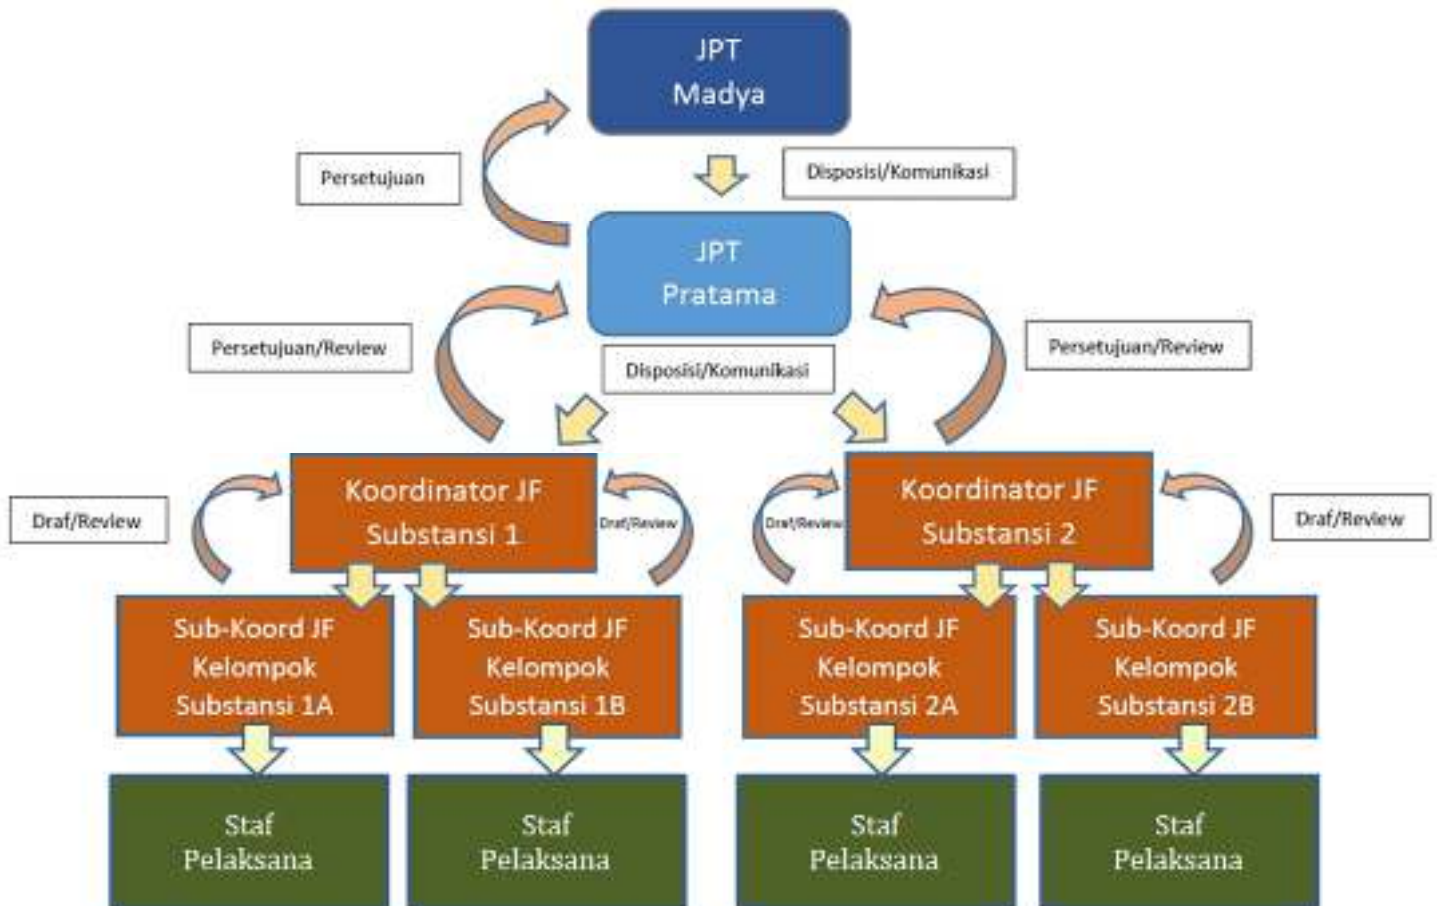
JPT
Madya

Persetujuan

Disposisi/Komunikasi

JPT
Pratama

Persetujuan/Review

Disposisi/Komunikasi

Persetujuan/Review

Draf/Review

Koordinator JF
Substansi 1

Draf/Review

Draf/Review

Koordinator JF
Substansi 2

Draf/Review

Sub-Koord JF
Kelompok
Substansi 1A

Sub-Koord JF
Kelompok
Substansi 1B

Sub-Koord JF
Kelompok
Substansi 2A

Sub-Koord JF
Kelompok
Substansi 2B

Staf
Pelaksana

Staf
Pelaksana

Staf
Pelaksana

Staf
Pelaksana